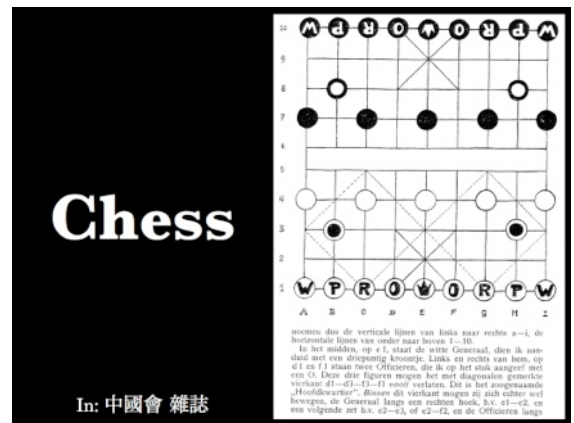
Chess

In: 中國會 雜誌

10
9
8
7
6
5
4
3
2
1

W P R O O R P W
W P R O O R P W

A B C D E F G H I

noemen dus de verticale lijnen van links naar rechts a—i, de horizontale lijnen van onder naar boven 1—10.

In het midden, op e 1, staat de witte Generaal, die ik aanduid met een driepuntig kroontje. Links en rechts van hem, op d 1 en f 1 staan twee Officieren, die ik op het stuk aangeef met een O. Deze drie figuren mogen het met diagonalen gemerkte vierkant d1—d3—f3—f1 nooit verlaten. Dit is het zoogenaamde „Hoofdkwartier". Binnen dit vierkant mogen zij zich echter wel bewegen, de Generaal langs een rechten hoek, b.v. e1—e2, en een volgende zet b.v. e2—e3, of e2—f2, en de Officieren langs